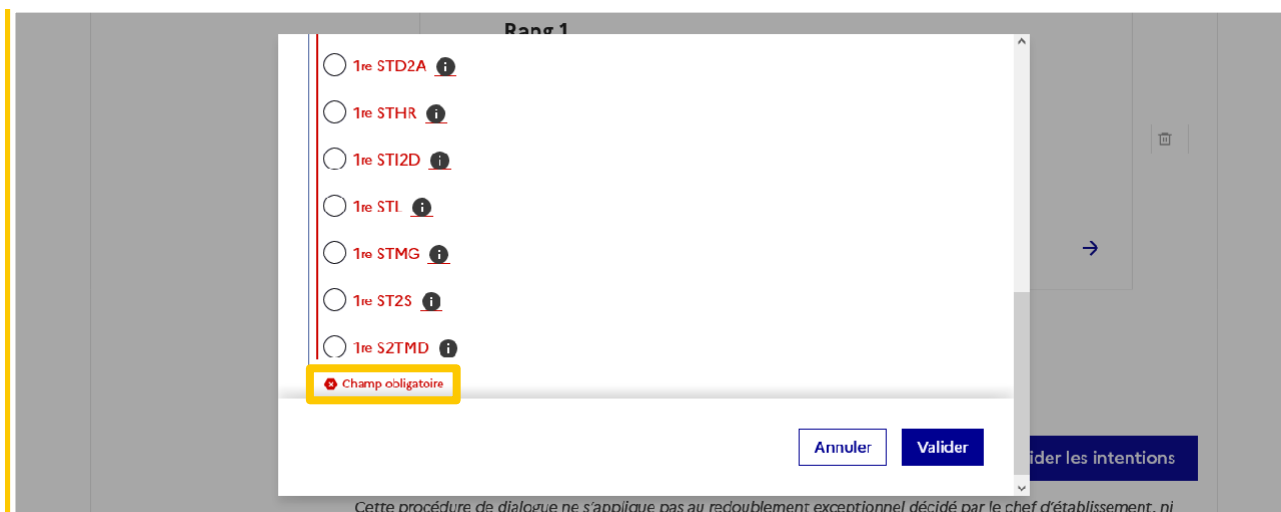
Rang 1

1re STD2A

1re STHR

1re STI2D

1re STL

1re STMG

1re ST2S

1re S2TMD

Champ obligatoire

Annuler

Valider

ider les intentions

Cette procédure de dialogue ne s'applique pas au redoublement exceptionnel décidé par le chef d'établissement, ni